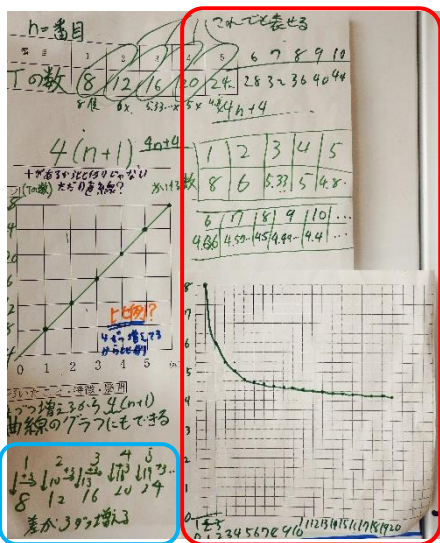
n=番目

| | 1 | 2 | 3 | 4 | 5 | 6 | 7 | 8 | 9 | 10 |
|---|---|---|---|---|---|---|---|---|---|---|
| Tの数 | 8 | 12 | 16 | 20 | 24 | 28 | 32 | 36 | 40 | 44 |

8倍 6x 5.33x 5x 4.8x

4(n+1) 4n+4

十が増えるけど比例じゃない (Tの数) ただの直線? 比例する

これでも表せる

4n+4

| 1 | 2 | 3 | 4 | 5 |
|---|---|---|---|---|
| 8 | 6 | 5.33 | 5 | 4.8 |

| 6 | 7 | 8 | 9 | 10 | … |
|---|---|---|---|---|---|
| 4.66 | 4.57 | 4.5 | 4.44 | 4.4 | … |

比例? 4ずつ増えてるから比例

0 1 2 3 4 5

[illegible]
4ずつ増えるから 4(n+1)
曲線のグラフにもできる

1 2 3 4 5
8 12 16 20 24
差が3ずつ増える

8 7 6 5 4 3 2 1
0 1 2 3 4 5 6 7 8 9 10 11 12 13 14 15 16 17 18 19 20